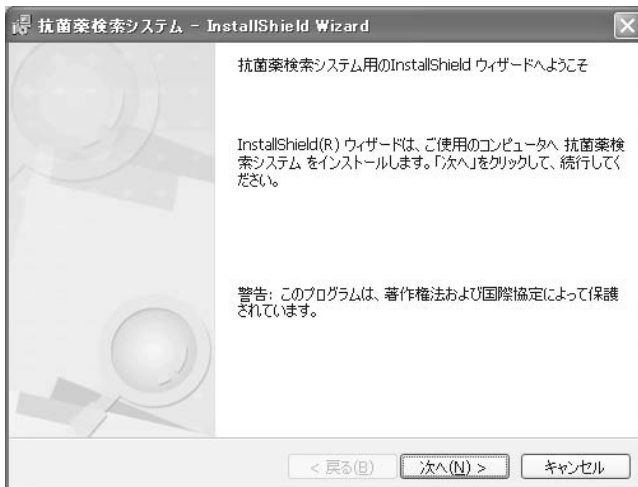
抗菌薬検索システム - InstallShield Wizard

抗菌薬検索システム用のInstallShield ウィザードへようこそ

InstallShield(R) ウィザードは、ご使用のコンピュータへ 抗菌薬検索システム をインストールします。「次へ」をクリックして、続行してください。

警告: このプログラムは、著作権法および国際協定によって保護されています。

< 戻る(B)
次へ(N) >
キャンセル